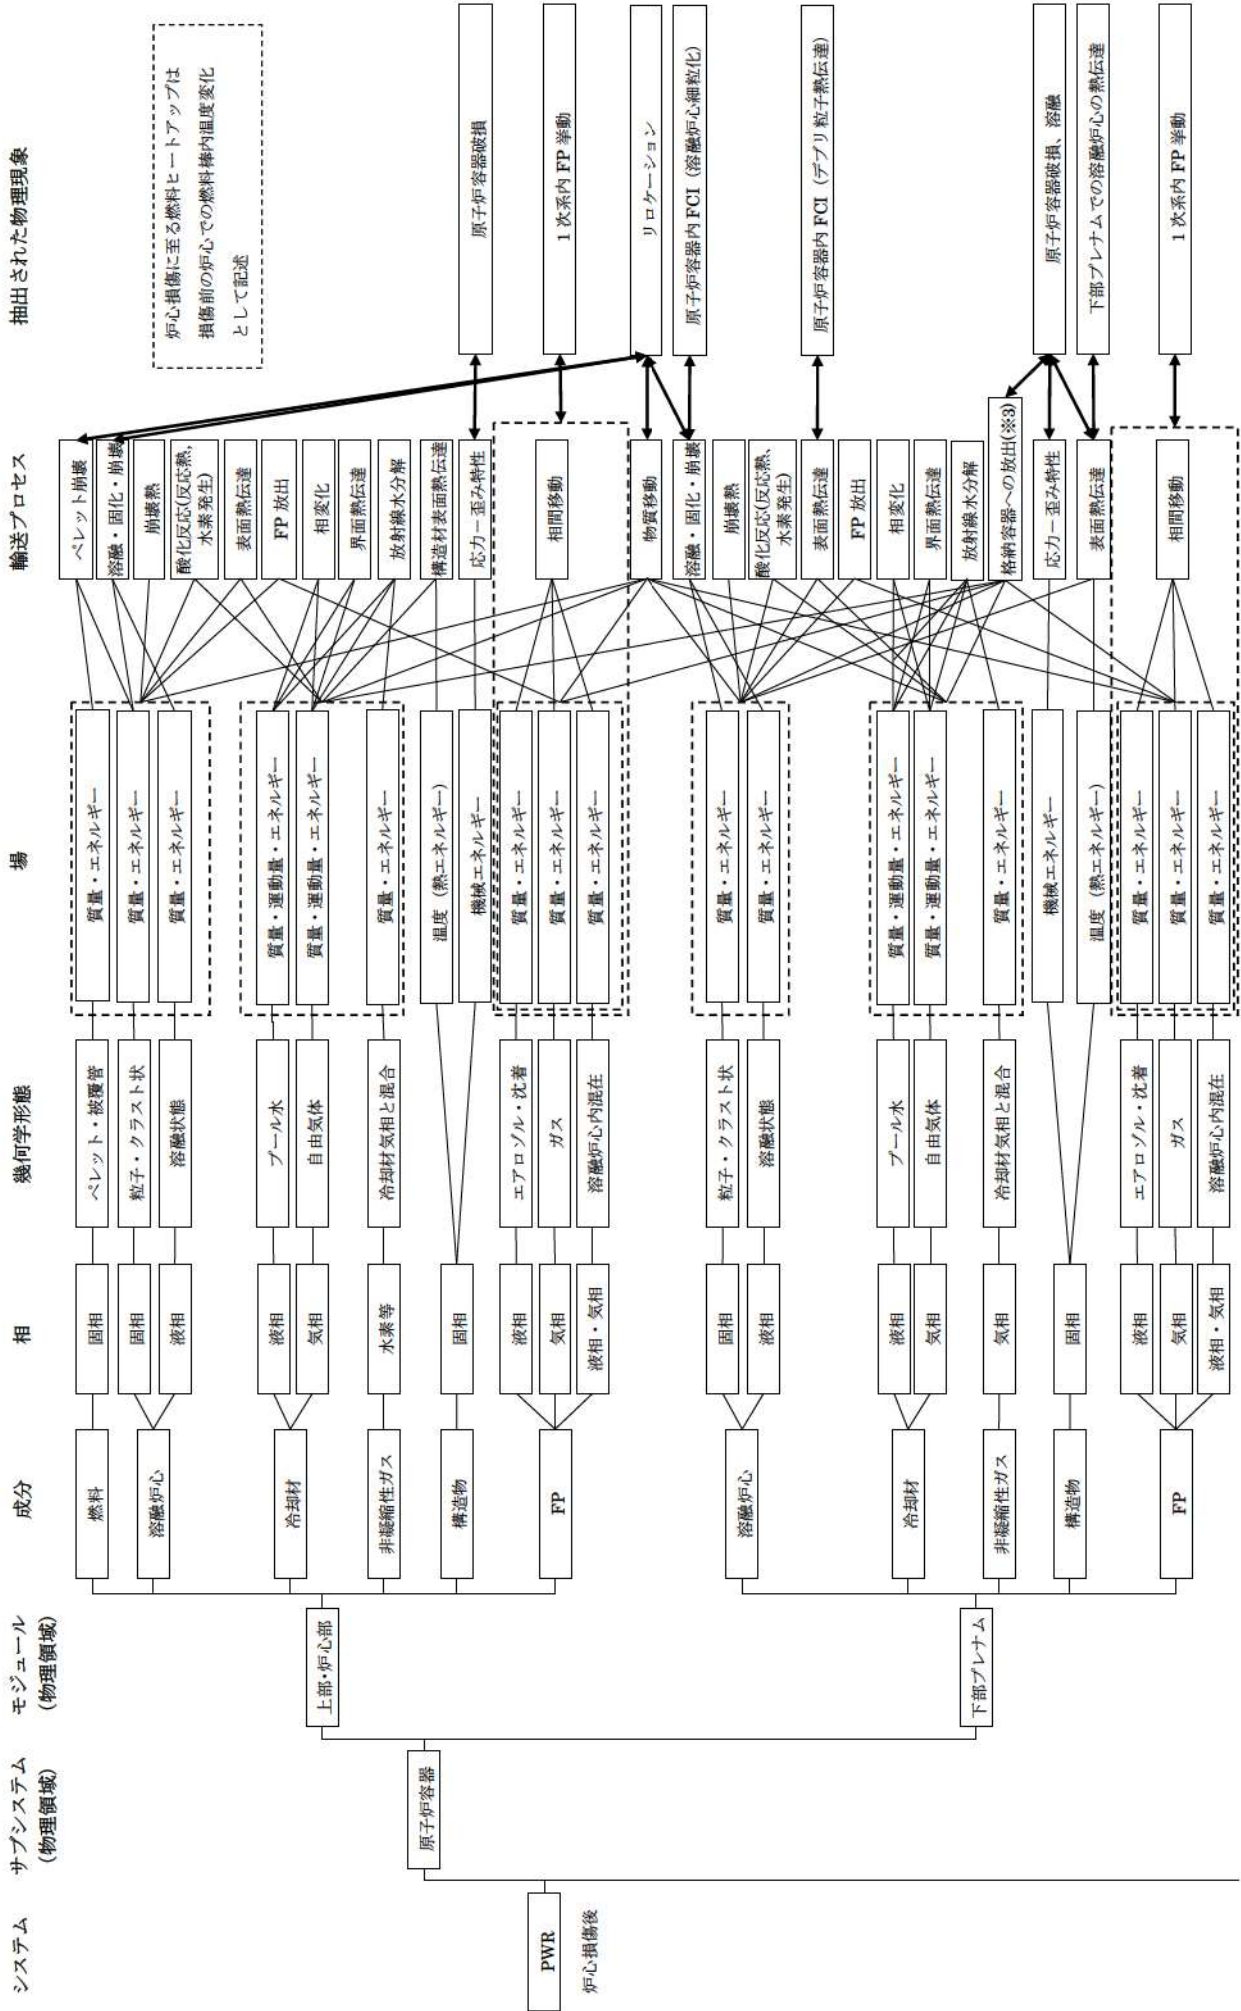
システム
PWR
炉心損傷後

サブシステム
(物理領域)
原子炉容器

モジュール
(物理領域)
上部・炉心部
下部プレナム

成分
燃料
溶融炉心
冷却材
非凝縮性ガス
構造物
FP
溶融炉心
冷却材
非凝縮性ガス
構造物
FP

相
固相
固相
液相
液相
気相
水素等
固相
液相
気相
液相・気相
固相
液相
液相
気相
気相
固相
液相
気相
液相・気相

幾何学形態
ペレット・被覆管
粒子・クラスト状
溶融状態
プール水
自由気体
冷却材気相と混合
エアロゾル・沈着
ガス
溶融炉心内混在
粒子・クラスト状
溶融状態
プール水
自由気体
冷却材気相と混合
エアロゾル・沈着
ガス
溶融炉心内混在

場
質量・エネルギー
質量・エネルギー
質量・エネルギー
質量・運動量・エネルギー
質量・運動量・エネルギー
質量・エネルギー
温度（熱エネルギー）
機械エネルギー
質量・エネルギー
質量・エネルギー
質量・エネルギー
質量・エネルギー
質量・エネルギー
質量・運動量・エネルギー
質量・運動量・エネルギー
質量・エネルギー
機械エネルギー
温度（熱エネルギー）
質量・エネルギー
質量・エネルギー
質量・エネルギー

輸送プロセス
ペレット崩落
溶融・固化・崩壊
崩壊熱
酸化反応(反応熱, 水素発生)
表面熱伝達
FP 放出
相変化
界面熱伝達
放射線水分解
構造材表面熱伝達
応力－歪み特性
相間移動
物質移動
溶融・固化・崩壊
崩壊熱
酸化反応(反応熱, 水素発生)
表面熱伝達
FP 放出
相変化
界面熱伝達
放射線水分解
格納容器への放出(※3)
応力－歪み特性
表面熱伝達
相間移動

抽出された物理現象
炉心損傷に至る燃料ヒートアップは損傷前の炉心での燃料棒内温度変化として記述
原子炉容器破損
1 次系内 FP 挙動
リロケーション
原子炉容器内 FCI（溶融炉心細粒化）
原子炉容器内 FCI（デブリ粒子熱伝達）
原子炉容器破損，溶融
下部プレナムでの溶融炉心の熱伝達
1 次系内 FP 挙動